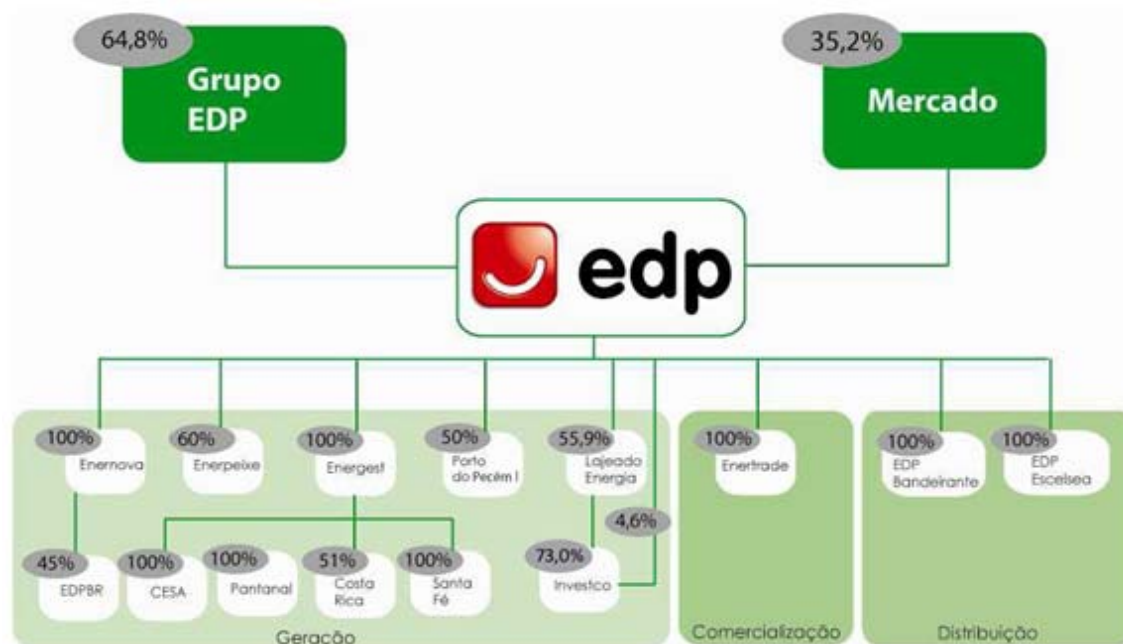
64,8%
Grupo EDP

35,2%
Mercado

edp

100%
Enernova

60%
Enerpeixe

100%
Energest

50%
Porto do Pecém I

55,9%
Lajeado Energia

4,6%

45%
EDPBR

100%
CESA

100%
Pantanal

51%
Costa Rica

100%
Santa Fé

73,0%
Investco

Geração

100%
Enertrade

Comercialização

100%
EDP Bandeirante

100%
EDP Escelsa

Distribuição